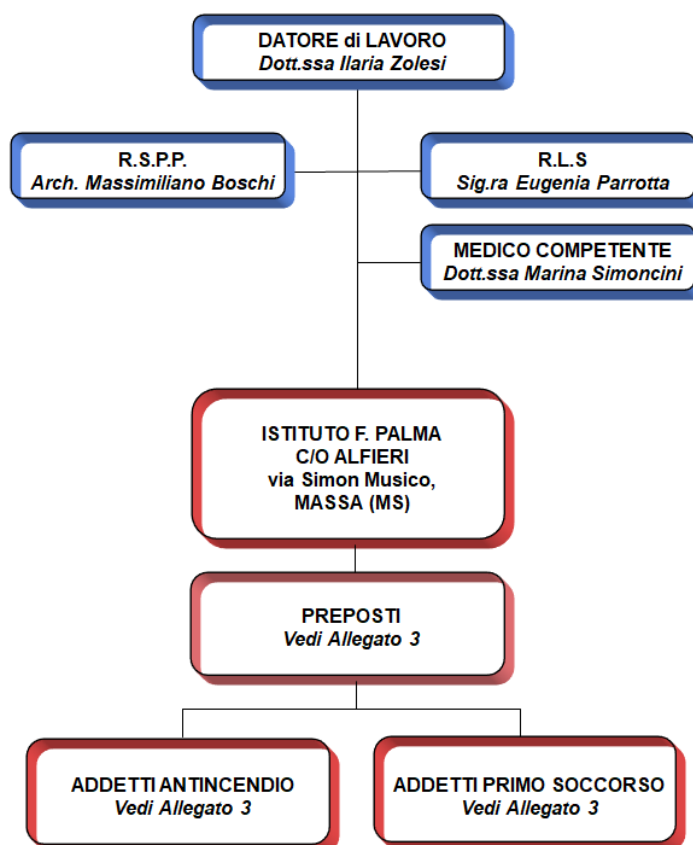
DATORE di LAVORO
Dott.ssa Ilaria Zolesi

R.S.P.P.
Arch. Massimiliano Boschi

R.L.S
Sig.ra Eugenia Parrotta

MEDICO COMPETENTE
Dott.ssa Marina Simoncini

ISTITUTO F. PALMA
C/O ALFIERI
via Simon Musico,
MASSA (MS)

PREPOSTI
Vedi Allegato 3

ADDETTI ANTINCENDIO
Vedi Allegato 3

ADDETTI PRIMO SOCCORSO
Vedi Allegato 3